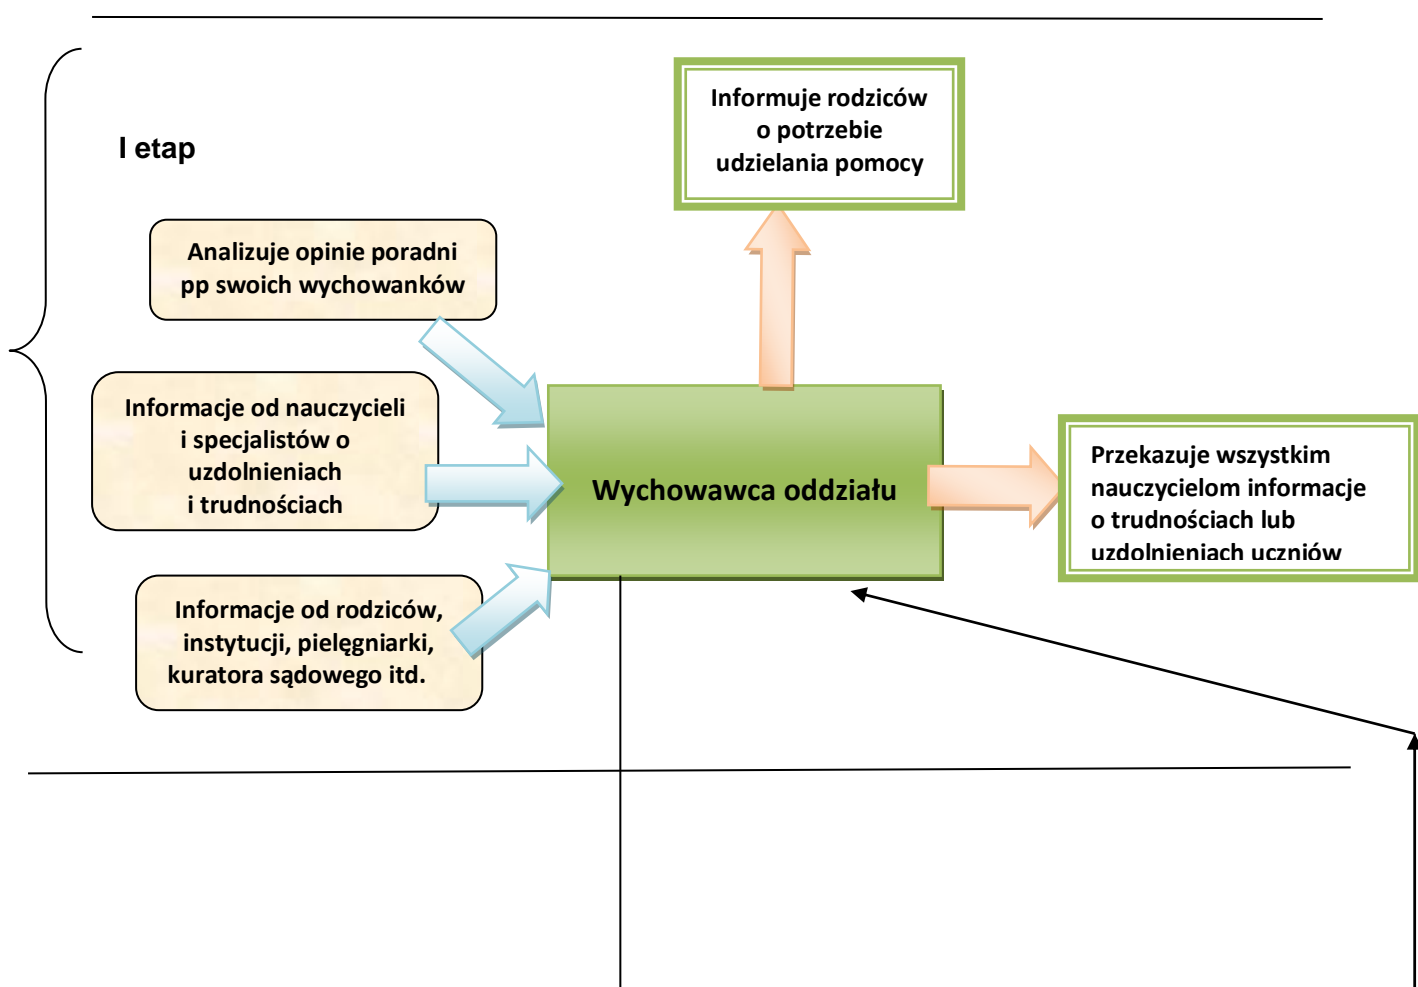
I etap

Informuje rodziców o potrzebie udzielania pomocy

Analizuje opinie poradni pp swoich wychowanków

Informacje od nauczycieli i specjalistów o uzdolnieniach i trudnościach

Wychowawca oddziału

Przekazuje wszystkim nauczycielom informacje o trudnościach lub uzdolnieniach uczniów

Informacje od rodziców, instytucji, pielęgniarki, kuratora sądowego itd.